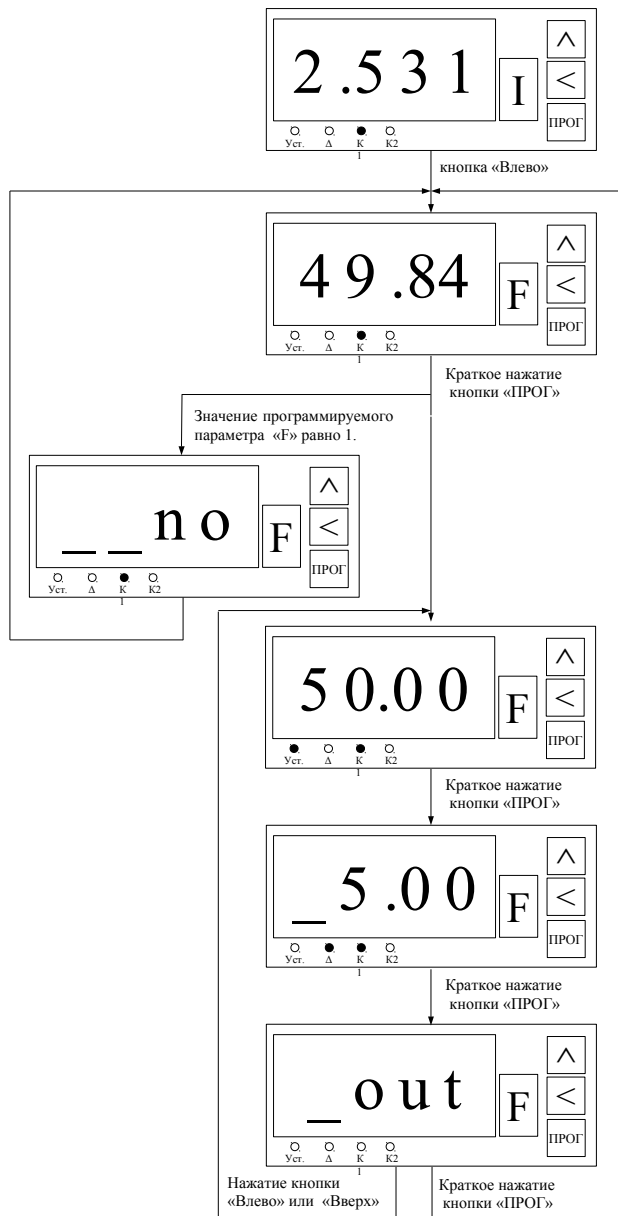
2.531
I
^
<
ПРОГ
Уст. Δ К 1 К2

кнопка «Влево»

49.84
F
^
<
ПРОГ
Уст. Δ К 1 К2

Краткое нажатие кнопки «ПРОГ»

Значение программируемого параметра «F» равно 1.

_ _ no
F
^
<
ПРОГ
Уст. Δ К 1 К2

50.00
F
^
<
ПРОГ
Уст. Δ К 1 К2

Краткое нажатие кнопки «ПРОГ»

_5.00
F
^
<
ПРОГ
Уст. Δ К 1 К2

Краткое нажатие кнопки «ПРОГ»

_out
F
^
<
ПРОГ
Уст. Δ К 1 К2

Нажатие кнопки «Влево» или «Вверх»

Краткое нажатие кнопки «ПРОГ»